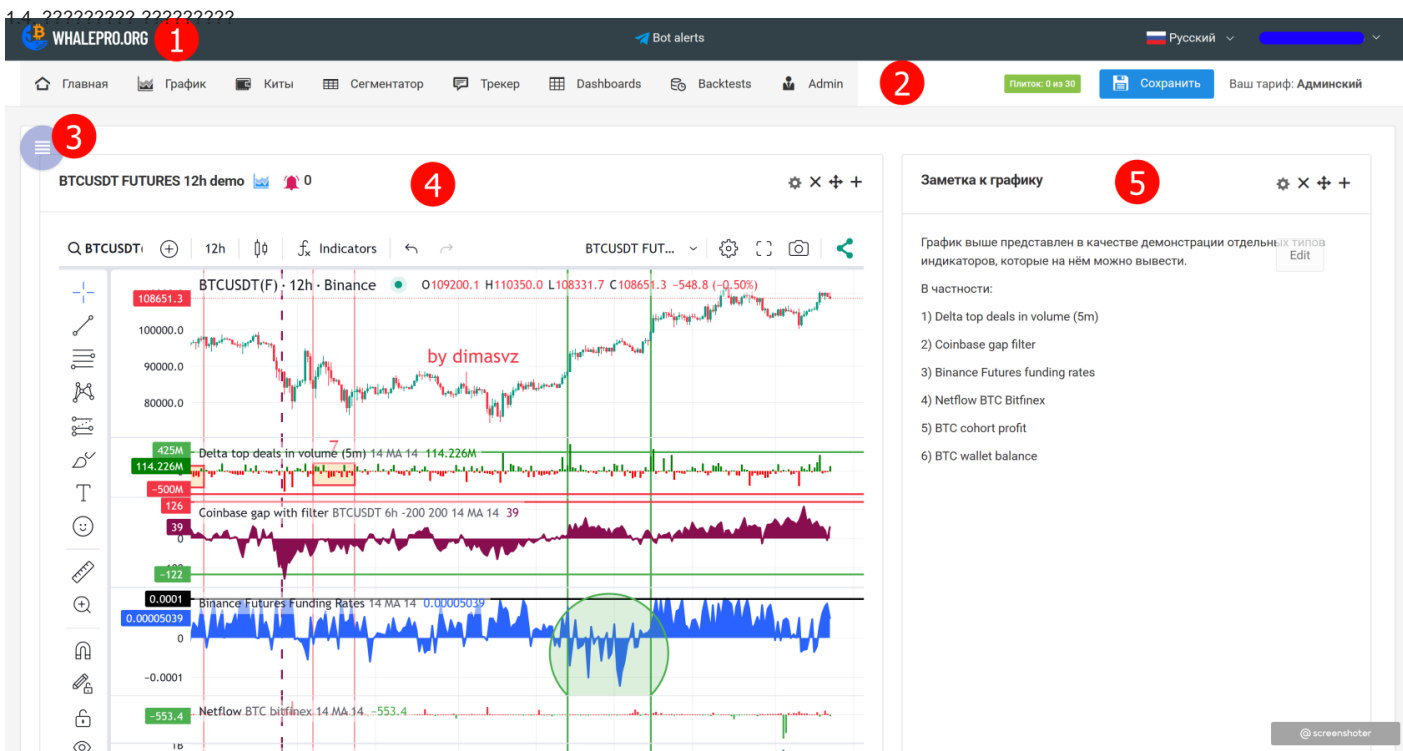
1.4. ????????? ?????????

WHALEPRO.ORG 1

Bot alerts

Русский

Главная График Киты Сегментатор Трекер Dashboards Backtests Admin 2

Плиток: 0 из 30 Сохранить Ваш тариф: Админский

3

BTCUSDT FUTURES 12h demo 0 4

Заметка к графику 5

BTCUSDT 12h Indicators BTCUSDT FUT...

BTCUSDT(F) · 12h · Binance O109200.1 H110350.0 L108331.7 C108651.3 −548.8 (−0.50%)

108651.3

100000.0

90000.0

80000.0

by dimasvz

425M

114.226M

-500M

Delta top deals in volume (5m) 14 MA 14 114.226M

126

39

0

Coinbase gap with filter BTCUSDT 6h -200 200 14 MA 14 39

-122

0.0001

0.00005039

0

-0.0001

Binance Futures Funding Rates 14 MA 14 0.00005039

-553.4

Netflow BTC bitfinex 14 MA 14 −553.4

1B

График выше представлен в качестве демонстрации отдельных типов индикаторов, которые на нём можно вывести.

Edit

В частности:

1) Delta top deals in volume (5m)

2) Coinbase gap filter

3) Binance Futures funding rates

4) Netflow BTC Bitfinex

5) BTC cohort profit

6) BTC wallet balance

@screenshoter